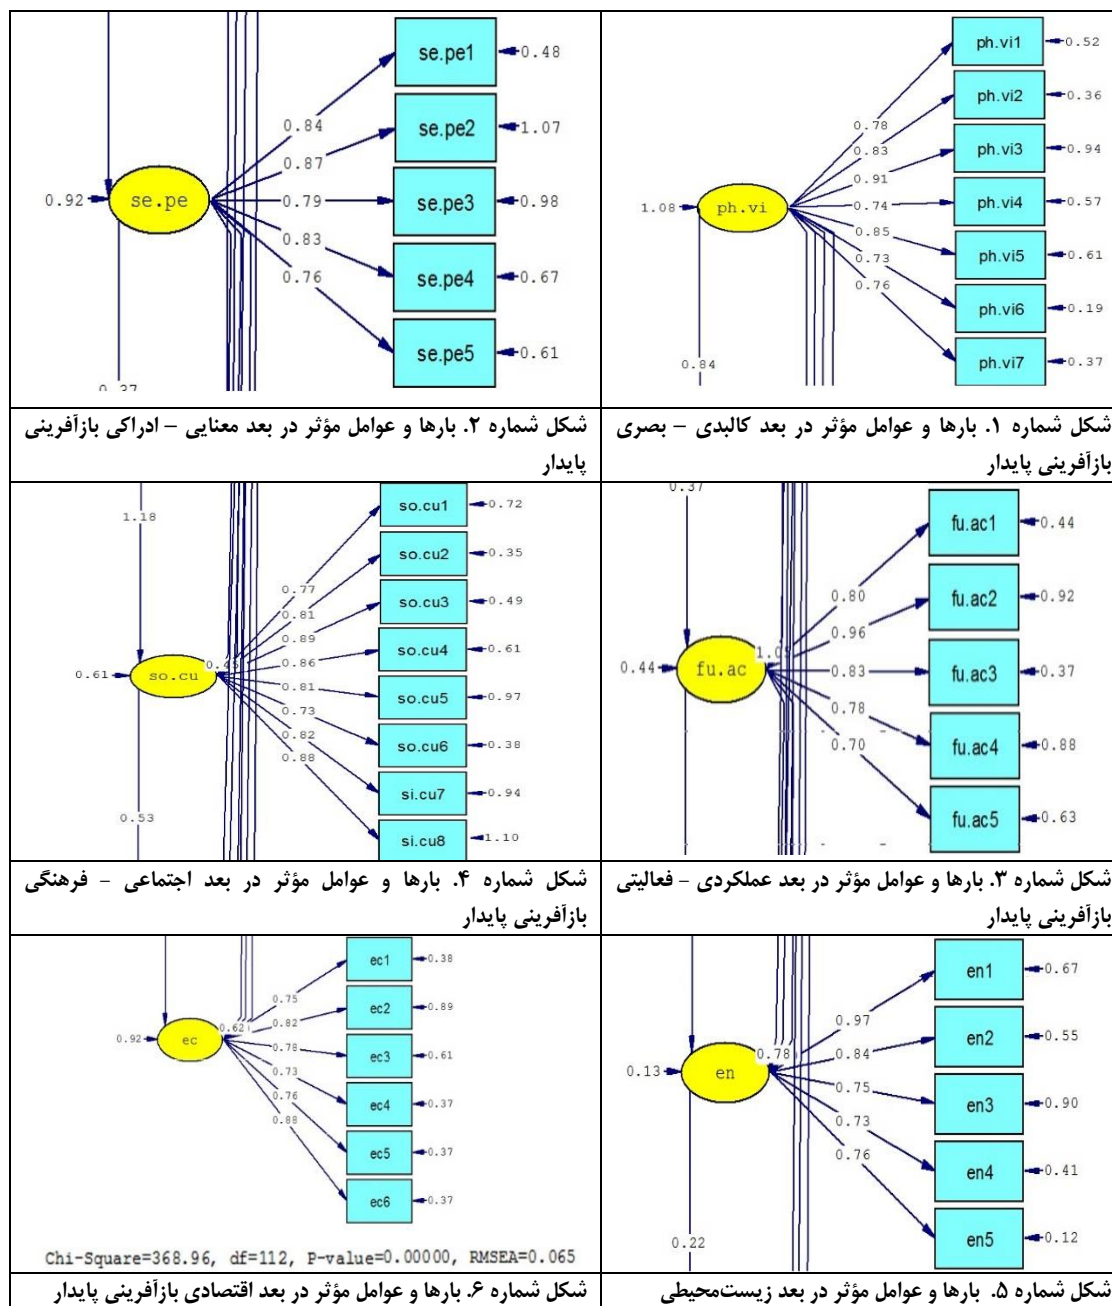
ph.vi1 0.52
ph.vi2 0.36
ph.vi3 0.94
ph.vi4 0.57
ph.vi5 0.61
ph.vi6 0.19
ph.vi7 0.37
1.08 ph.vi
0.78
0.83
0.91
0.74
0.85
0.73
0.76
0.84

شکل شماره ۱. بارها و عوامل مؤثر در بعد کالبدی – بصری بازآفرینی پایدار

se.pe1 0.48
se.pe2 1.07
se.pe3 0.98
se.pe4 0.67
se.pe5 0.61
0.92 se.pe
0.84
0.87
0.79
0.83
0.76
0.37

شکل شماره ۲. بارها و عوامل مؤثر در بعد معنایی – ادراکی بازآفرینی پایدار

0.37
fu.ac1 0.44
fu.ac2 0.92
fu.ac3 0.37
fu.ac4 0.88
fu.ac5 0.63
0.44 fu.ac
1.0
0.80
0.96
0.83
0.78
0.70

شکل شماره ۳. بارها و عوامل مؤثر در بعد عملکردی – فعالیتی بازآفرینی پایدار

1.18
so.cu1 0.72
so.cu2 0.35
so.cu3 0.49
so.cu4 0.61
so.cu5 0.97
so.cu6 0.38
si.cu7 0.94
si.cu8 1.10
0.61 so.cu
0.4
0.77
0.81
0.89
0.86
0.81
0.73
0.82
0.88
0.53

شکل شماره ۴. بارها و عوامل مؤثر در بعد اجتماعی – فرهنگی بازآفرینی پایدار

en1 0.67
en2 0.55
en3 0.90
en4 0.41
en5 0.12
0.13 en
0.78
0.97
0.84
0.75
0.73
0.76
0.22

شکل شماره ۵. بارها و عوامل مؤثر در بعد زیست‌محیطی

ec1 0.38
ec2 0.89
ec3 0.61
ec4 0.37
ec5 0.37
ec6 0.37
0.92 ec
0.62
0.75
0.82
0.78
0.73
0.76
0.88
Chi-Square=368.96, df=112, P-value=0.00000, RMSEA=0.065

شکل شماره ۶. بارها و عوامل مؤثر در بعد اقتصادی بازآفرینی پایدار